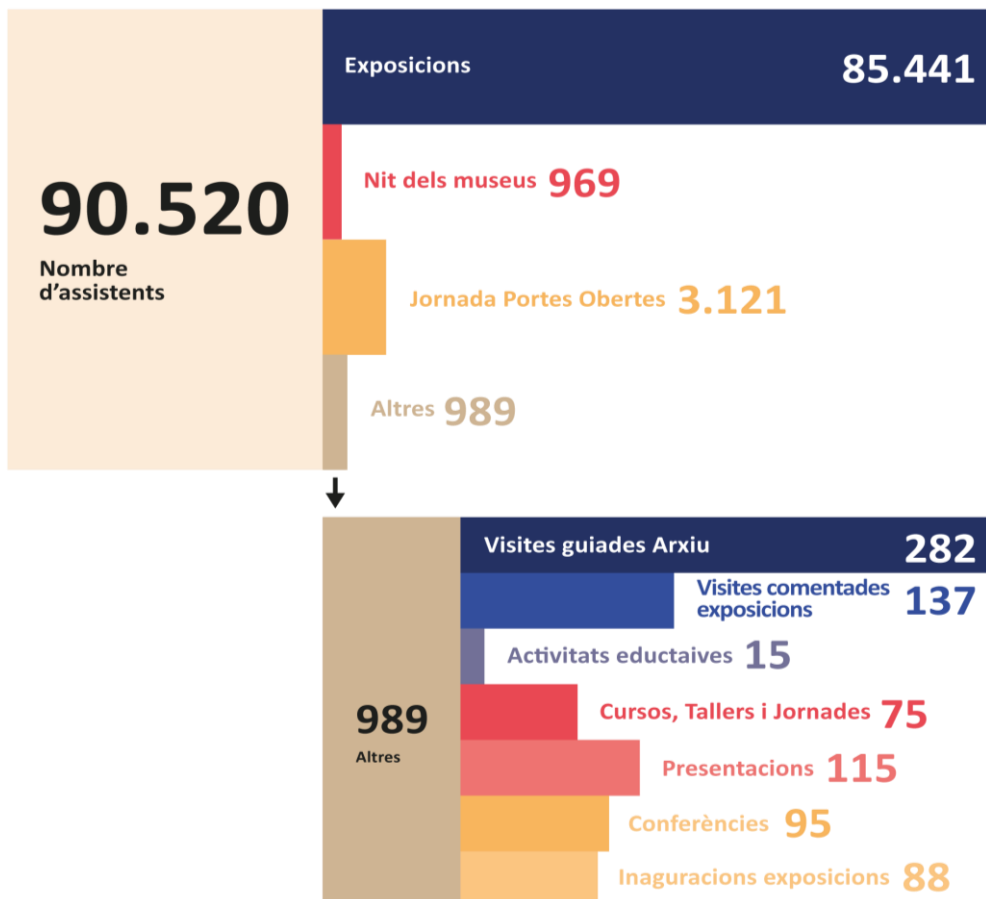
90.520
Nombre d’assistents

Exposicions 85.441

Nit dels museus 969

Jornada Portes Obertes 3.121

Altres 989

989
Altres

Visites guiades Arxiu 282

Visites comentades exposicions 137

Activitats eductaives 15

Cursos, Tallers i Jornades 75

Presentacions 115

Conferències 95

Inaguracions exposicions 88